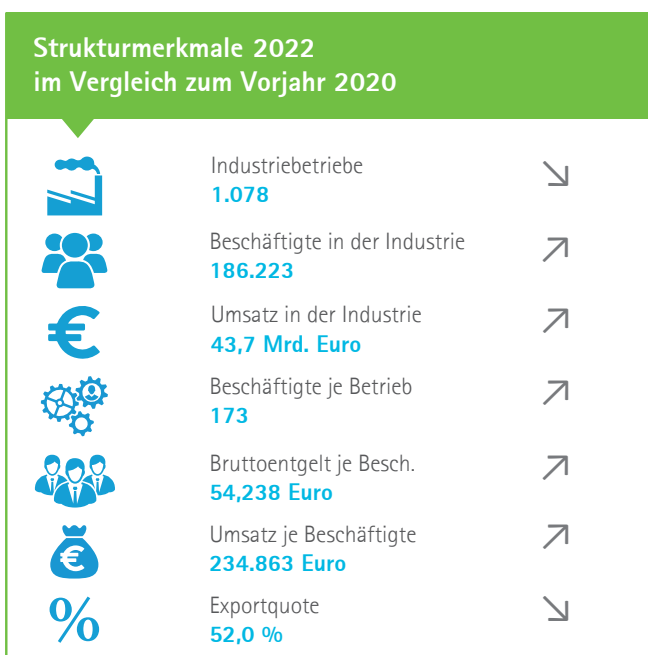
Strukturmerkmale 2022
im Vergleich zum Vorjahr 2020

Industriebetriebe
1.078

Beschäftigte in der Industrie
186.223

€

Umsatz in der Industrie
43,7 Mrd. Euro

Beschäftigte je Betrieb
173

Bruttoentgelt je Besch.
54,238 Euro

€

Umsatz je Beschäftigte
234.863 Euro

%

Exportquote
52,0 %